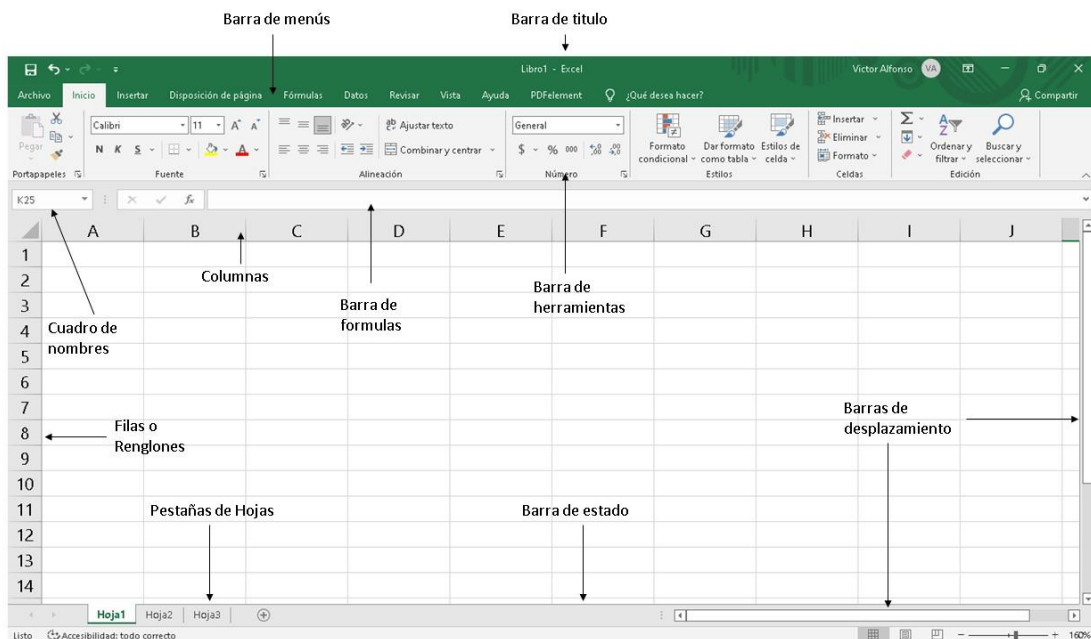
Barra de menús

Barra de titulo

Libro1 - Excel

Victor Alfonso VA

Archivo Inicio Insertar Disposición de página Fórmulas Datos Revisar Vista Ayuda PDFelement ¿Qué desea hacer?

Compartir

Pegar

Portapapeles

Calibri 11 A A

N K S

Fuente

Ajustar texto

Combinar y centrar

Alineación

General

$ % 000

Número

Formato condicional

Dar formato como tabla

Estilos de celda

Estilos

Insertar

Eliminar

Formato

Celdas

Ordenar y filtrar

Buscar y seleccionar

Edición

K25

$f_x$

| | A | B | C | D | E | F | G | H | I | J |
|---|---|---|---|---|---|---|---|---|---|---|
| 1 | | | | | | | | | | |
| 2 | | | | | | | | | | |
| 3 | | | | | | | | | | |
| 4 | | | | | | | | | | |
| 5 | | | | | | | | | | |
| 6 | | | | | | | | | | |
| 7 | | | | | | | | | | |
| 8 | | | | | | | | | | |
| 9 | | | | | | | | | | |
| 10 | | | | | | | | | | |
| 11 | | | | | | | | | | |
| 12 | | | | | | | | | | |
| 13 | | | | | | | | | | |
| 14 | | | | | | | | | | |

Columnas

Barra de formulas

Barra de herramientas

Cuadro de nombres

Filas o Renglones

Barras de desplazamiento

Pestañas de Hojas

Barra de estado

Hoja1 Hoja2 Hoja3

Listo Accesibilidad: todo correcto

160%